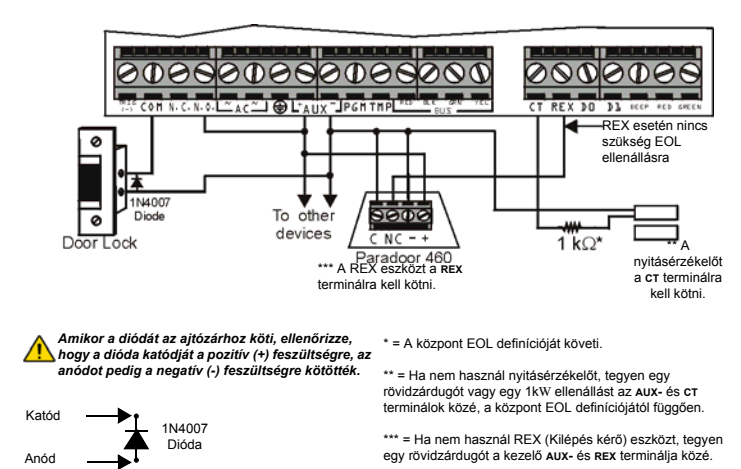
TRIG (-) COM N.C. N.O. ~AC~ ⏚ L+ AUX- PGM TMP RED BLK GRN YEL BUS CT REX DO D1 BEEP RED GREEN

REX esetén nincs szükség EOL ellenállásra

1N4007 Diode

Door Lock

To other devices

C NC - +

Paradoor 460

1 kΩ*

** A nyitásérzékelőt a CT terminálra kell kötni.

*** A REX eszközt a REX terminálra kell kötni.

Amikor a diódát az ajtózárhoz köti, ellenőrizze, hogy a dióda katódját a pozitív (+) feszültségre, az anódot pedig a negatív (-) feszültségre kötötték.

Katód

1N4007 Dióda

Anód

* = A központ EOL definícióját követi.

** = Ha nem használ nyitásérzékelőt, tegyen egy rövidzárdugót vagy egy 1kW ellenállást az AUX- és CT terminálok közé, a központ EOL definíciójától függően.

*** = Ha nem használ REX (Kilépés kérő) eszközt, tegyen egy rövidzárdugót a kezelő AUX- és REX terminálja közé.